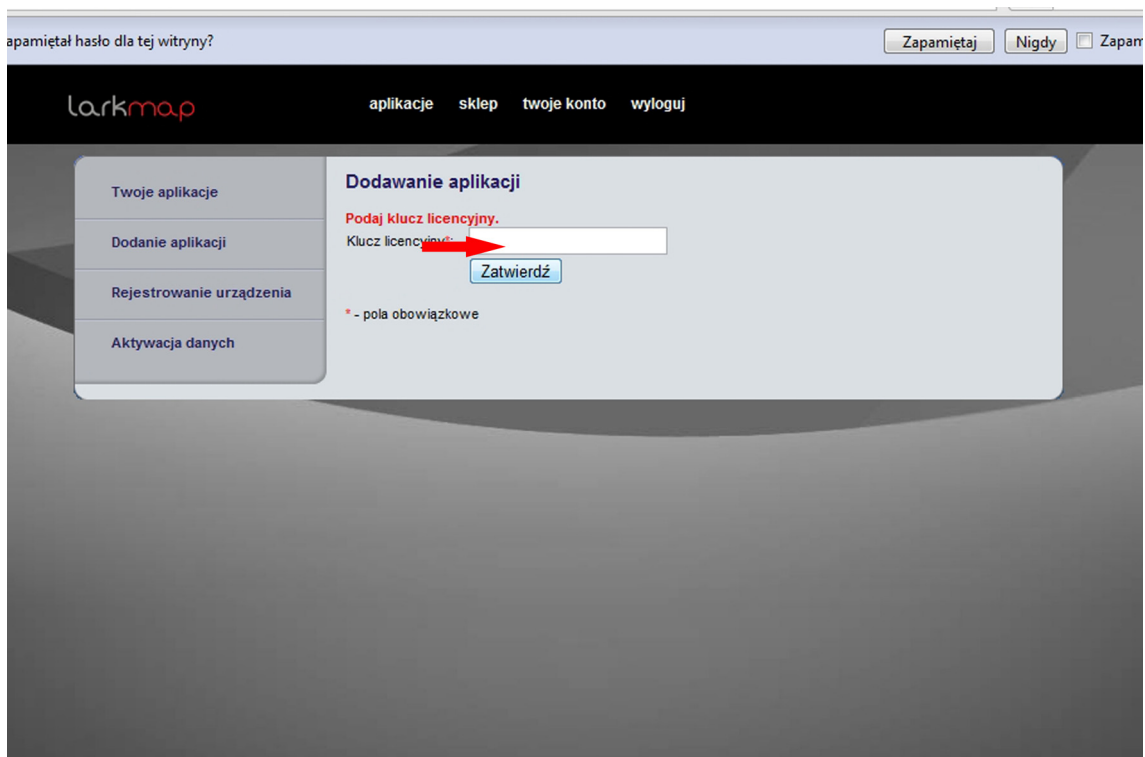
apamiętał hasło dla tej witryny?

Zapamiętaj Nigdy Zapam

larkmap

aplikacje sklep twoje konto wyloguj

Twoje aplikacje

Dodanie aplikacji

Rejestrowanie urządzenia

Aktywacja danych

Dodawanie aplikacji

Podaj klucz licencyjny.

Klucz licencyjny*:

Zatwierdź

* - pola obowiązkowe